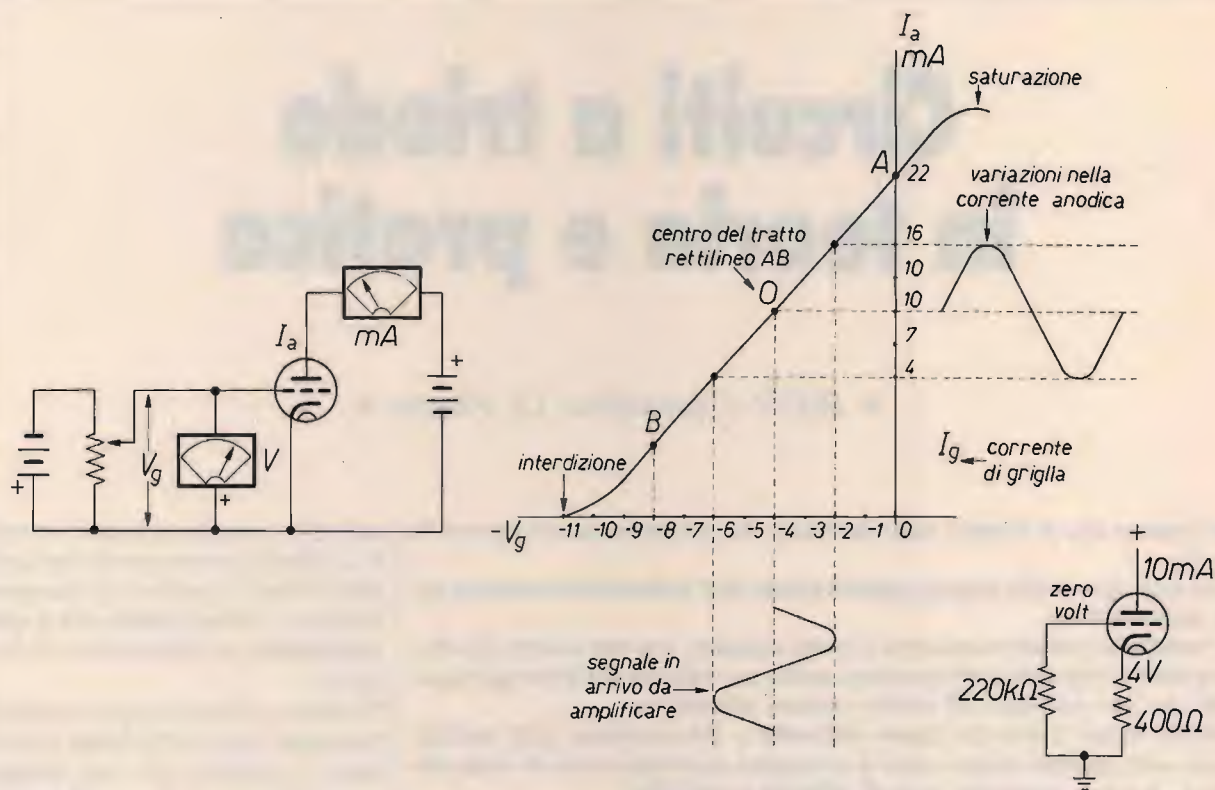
Circuiti a triodo
teoria e pratica

$I_a$
mA
saturazione
A
22
variazioni nella corrente anodica
16
centro del tratto rettilineo AB
13
O
10
7
4
B
$I_g$ corrente di griglia
interdizione
$-V_g$
-11 -10 -9 -8 -7 -6 -5 -4 -3 -2 -1 0
segnale in arrivo da amplificare

$I_a$
mA
+
$V_g$
V
+
+

+
10mA
zero volt
4V
220kΩ
400Ω